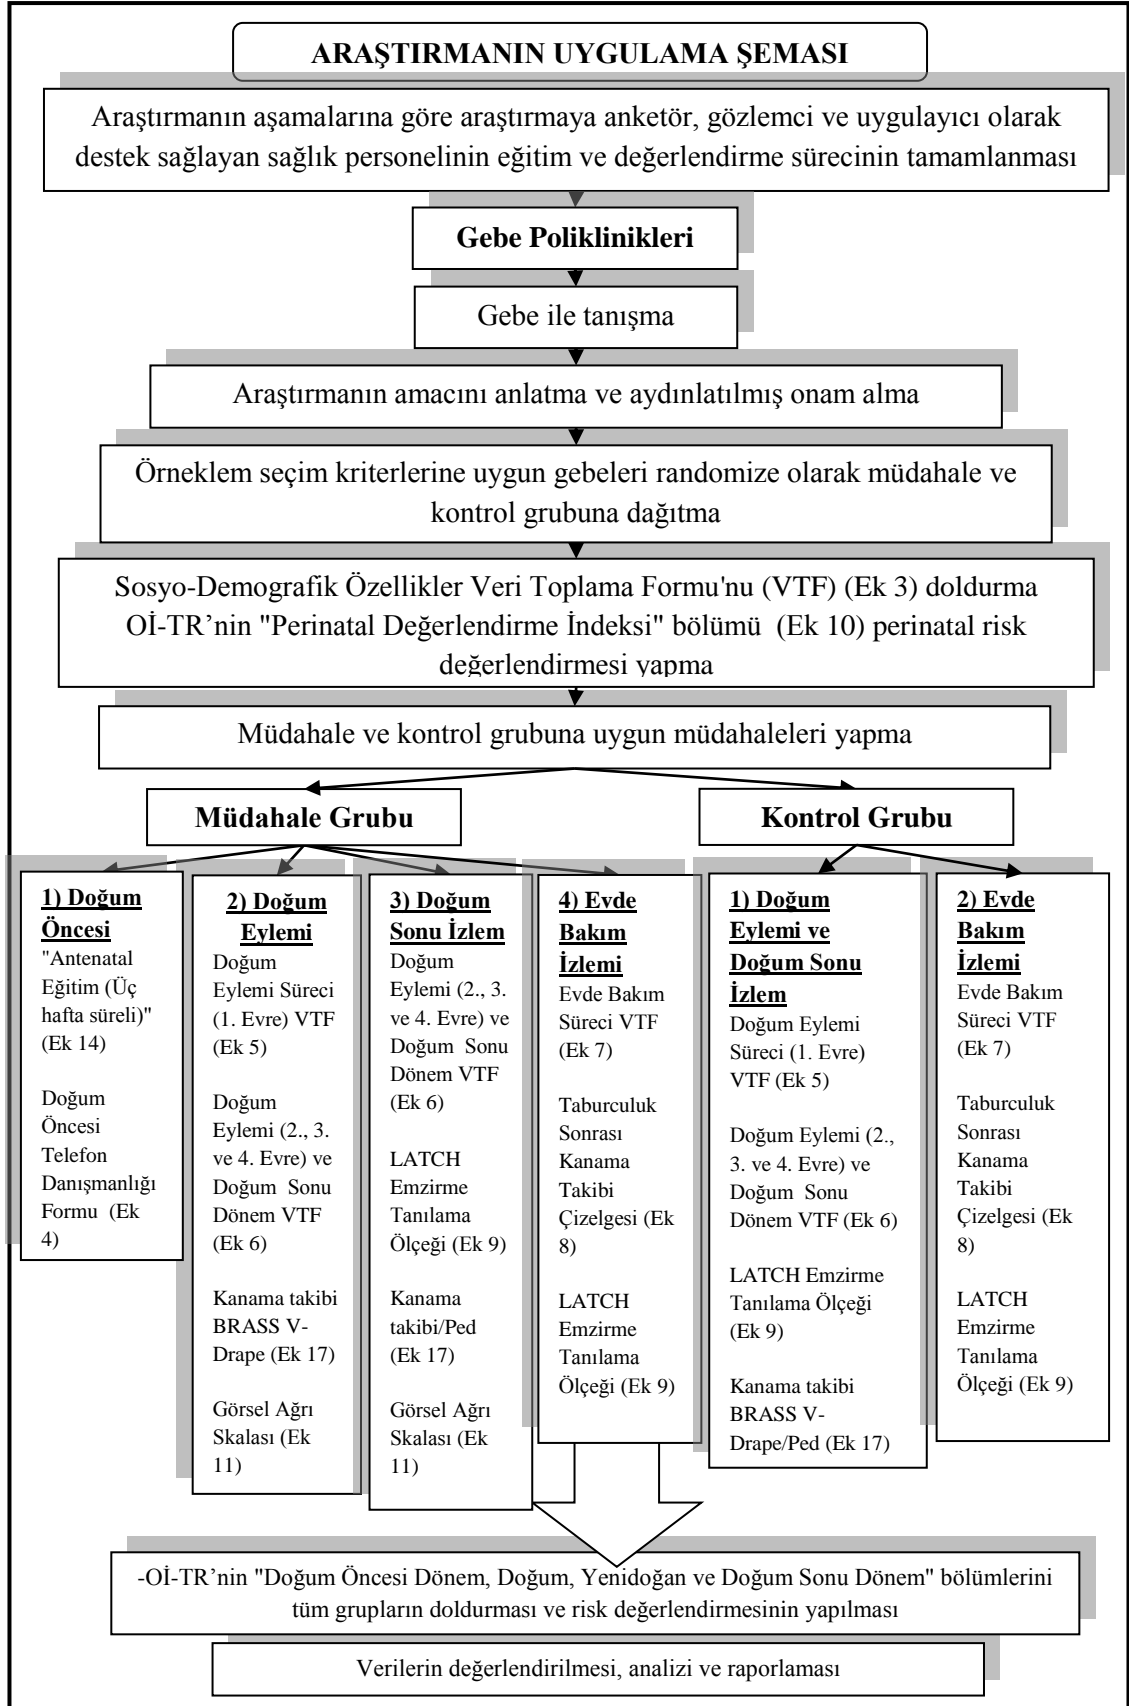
ARAŞTIRMANIN UYGULAMA ŞEMASI

Araştırmanın aşamalarına göre araştırmaya anketör, gözlemci ve uygulayıcı olarak destek sağlayan sağlık personelinin eğitim ve değerlendirme sürecinin tamamlanması

Gebe Poliklinikleri

Gebe ile tanışma

Araştırmanın amacını anlatma ve aydınlatılmış onam alma

Örneklem seçim kriterlerine uygun gebeleri randomize olarak müdahale ve kontrol grubuna dağıtma

Sosyo-Demografik Özellikler Veri Toplama Formu'nu (VTF) (Ek 3) doldurma
Oİ-TR'nin "Perinatal Değerlendirme İndeksi" bölümü (Ek 10) perinatal risk değerlendirmesi yapma

Müdahale ve kontrol grubuna uygun müdahaleleri yapma

Müdahale Grubu

Kontrol Grubu

1) Doğum Öncesi
"Antenatal Eğitim (Üç hafta süreli)" (Ek 14)

Doğum Öncesi Telefon Danışmanlığı Formu (Ek 4)

2) Doğum Eylemi
Doğum Eylemi Süreci (1. Evre) VTF (Ek 5)

Doğum Eylemi (2., 3. ve 4. Evre) ve Doğum Sonu Dönem VTF (Ek 6)

Kanama takibi BRASS V-Drape (Ek 17)

Görsel Ağrı Skalası (Ek 11)

3) Doğum Sonu İzlem
Doğum Eylemi (2., 3. ve 4. Evre) ve Doğum Sonu Dönem VTF (Ek 6)

LATCH Emzirme Tanılama Ölçeği (Ek 9)

Kanama takibi/Ped (Ek 17)

Görsel Ağrı Skalası (Ek 11)

4) Evde Bakım İzlemi
Evde Bakım Süreci VTF (Ek 7)

Taburculuk Sonrası Kanama Takibi Çizelgesi (Ek 8)

LATCH Emzirme Tanılama Ölçeği (Ek 9)

1) Doğum Eylemi ve Doğum Sonu İzlem
Doğum Eylemi Süreci (1. Evre) VTF (Ek 5)

Doğum Eylemi (2., 3. ve 4. Evre) ve Doğum Sonu Dönem VTF (Ek 6)

LATCH Emzirme Tanılama Ölçeği (Ek 9)

Kanama takibi BRASS V-Drape/Ped (Ek 17)

2) Evde Bakım İzlemi
Evde Bakım Süreci VTF (Ek 7)

Taburculuk Sonrası Kanama Takibi Çizelgesi (Ek 8)

LATCH Emzirme Tanılama Ölçeği (Ek 9)

-Oİ-TR'nin "Doğum Öncesi Dönem, Doğum, Yenidoğan ve Doğum Sonu Dönem" bölümlerini tüm grupların doldurması ve risk değerlendirmesinin yapılması

Verilerin değerlendirilmesi, analizi ve raporlaması